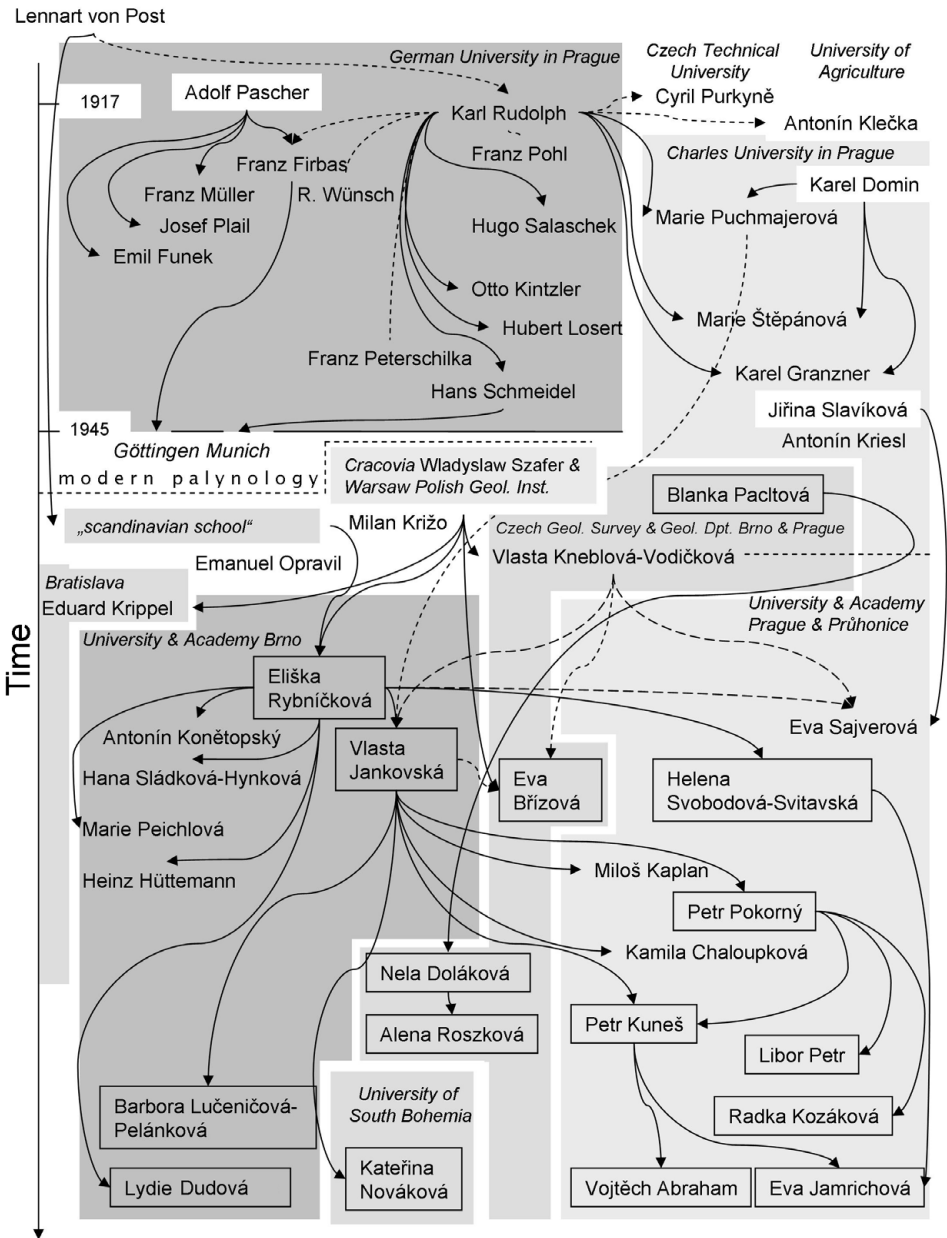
Lennart von Post

German University in Prague

Czech Technical University

University of Agriculture

1917

Adolf Pascher

Karl Rudolph

Cyril Purkyně

Antonín Klečka

Franz Firbas

Franz Pohl

Charles University in Prague

Franz Müller

R. Wünsch

Karel Domin

Josef Plail

Hugo Salaschek

Marie Puchmajerová

Emil Funek

Otto Kintzler

Hubert Losert

Marie Štěpánová

Franz Peterschilka

Karel Granzner

Hans Schmeidel

Jiřina Slavíková

1945

Göttingen Munich

Antonín Kriesl

modern palynology

Cracovia Wladyslaw Szafer & Warsaw Polish Geol. Inst.

Blanka Pacltová

„scandinavian school"

Milan Križo

Czech Geol. Survey & Geol. Dpt. Brno & Prague

Emanuel Opravil

Vlasta Kneblová-Vodičková

Bratislava

Eduard Krippel

University & Academy Prague & Průhonice

University & Academy Brno

Time

Eliška Rybníčková

Eva Sajverová

Antonín Konětopský

Vlasta Jankovská

Hana Sládková-Hynková

Eva Břízová

Helena Svobodová-Svitavská

Marie Peichlová

Heinz Hüttemann

Miloš Kaplan

Petr Pokorný

Kamila Chaloupková

Nela Doláková

Alena Roszková

Petr Kuneš

Libor Petr

University of South Bohemia

Barbora Lučeničová-Pelánková

Radka Kozáková

Lydie Dudová

Kateřina Nováková

Vojtěch Abraham

Eva Jamrichová